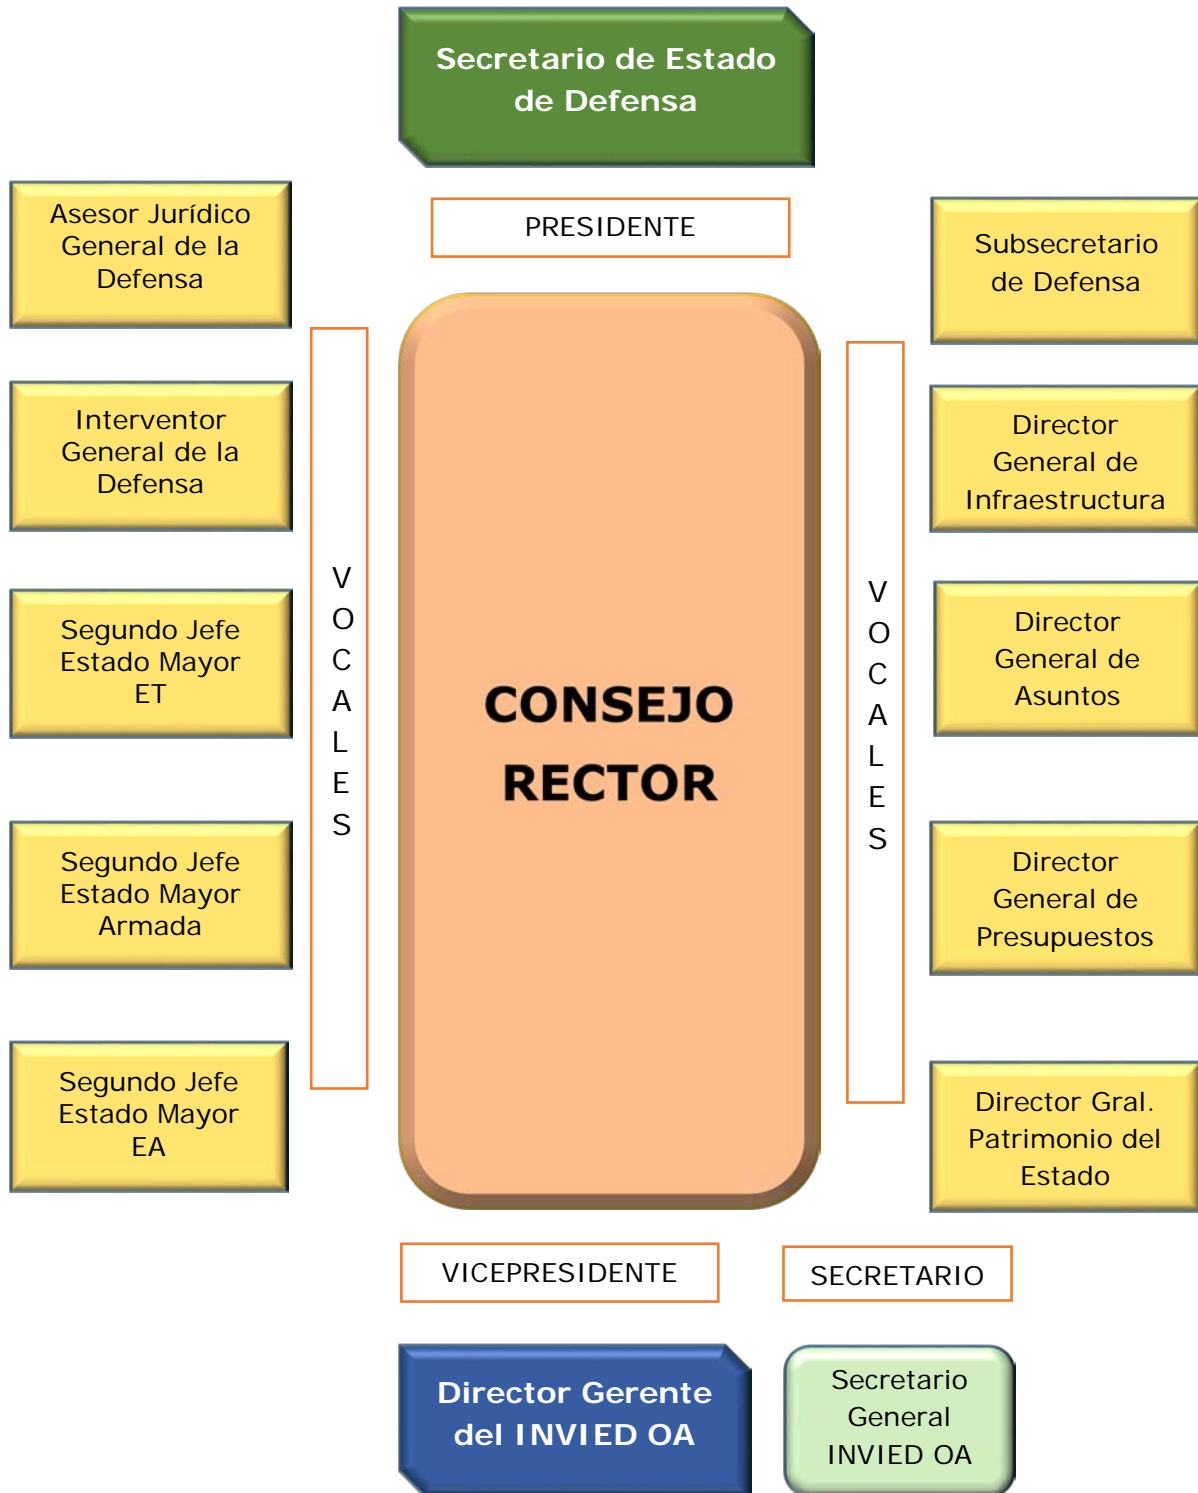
Secretario de Estado de Defensa

PRESIDENTE

Asesor Jurídico General de la Defensa

Interventor General de la Defensa

Segundo Jefe Estado Mayor ET

Segundo Jefe Estado Mayor Armada

Segundo Jefe Estado Mayor EA

V O C A L E S

CONSEJO RECTOR

V O C A L E S

Subsecretario de Defensa

Director General de Infraestructura

Director General de Asuntos

Director General de Presupuestos

Director Gral. Patrimonio del Estado

VICEPRESIDENTE

SECRETARIO

Director Gerente del INVIED OA

Secretario General INVIED OA